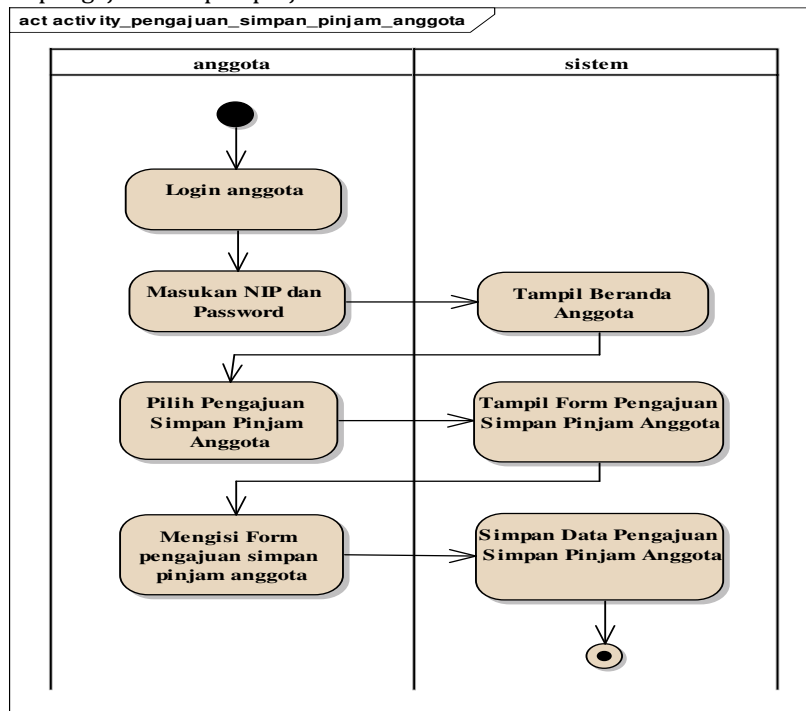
act activity_pengajuan_simpan_pinjam_anggota

| anggota | sistem |
|---|---|

Login anggota

Masukan NIP dan Password

Tampil Beranda Anggota

Pilih Pengajuan Simpan Pinjam Anggota

Tampil Form Pengajuan Simpan Pinjam Anggota

Mengisi Form pengajuan simpan pinjam anggota

Simpan Data Pengajuan Simpan Pinjam Anggota